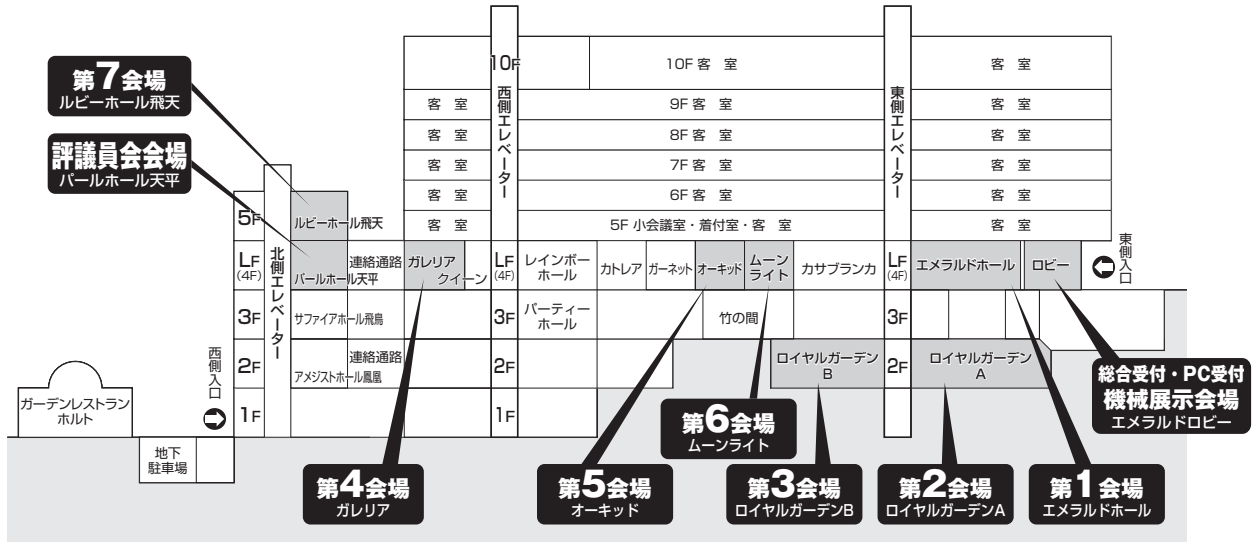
第7会場
ルビーホール飛天

評議員会会場
パールホール天平

10F
西側エレベーター
10F 客 室
客 室
客 室
9F 客 室
客 室
客 室
8F 客 室
客 室
客 室
7F 客 室
客 室
客 室
6F 客 室
客 室
5F
ルビーホール飛天
客 室
5F 小会議室・着付室・客 室
客 室
東側エレベーター

LF (4F)
北側エレベーター
パールホール天平
連絡通路
ガレリア クイーン
LF (4F)
レインボーホール
カトレア
ガーネット
オーキッド
ムーンライト
カサブランカ
LF (4F)
エメラルドホール
ロビー
東側入口

3F
サファイアホール飛鳥
3F
パーティーホール
竹の間
3F

2F
アメジストホール鳳凰
連絡通路
2F
ロイヤルガーデン B
2F
ロイヤルガーデン A

西側入口
1F
1F
ガーデンレストラン ホルト
地下駐車場

総合受付・PC受付
機械展示会場
エメラルドロビー

第6会場
ムーンライト

第4会場
ガレリア

第5会場
オーキッド

第3会場
ロイヤルガーデンB

第2会場
ロイヤルガーデンA

第1会場
エメラルドホール